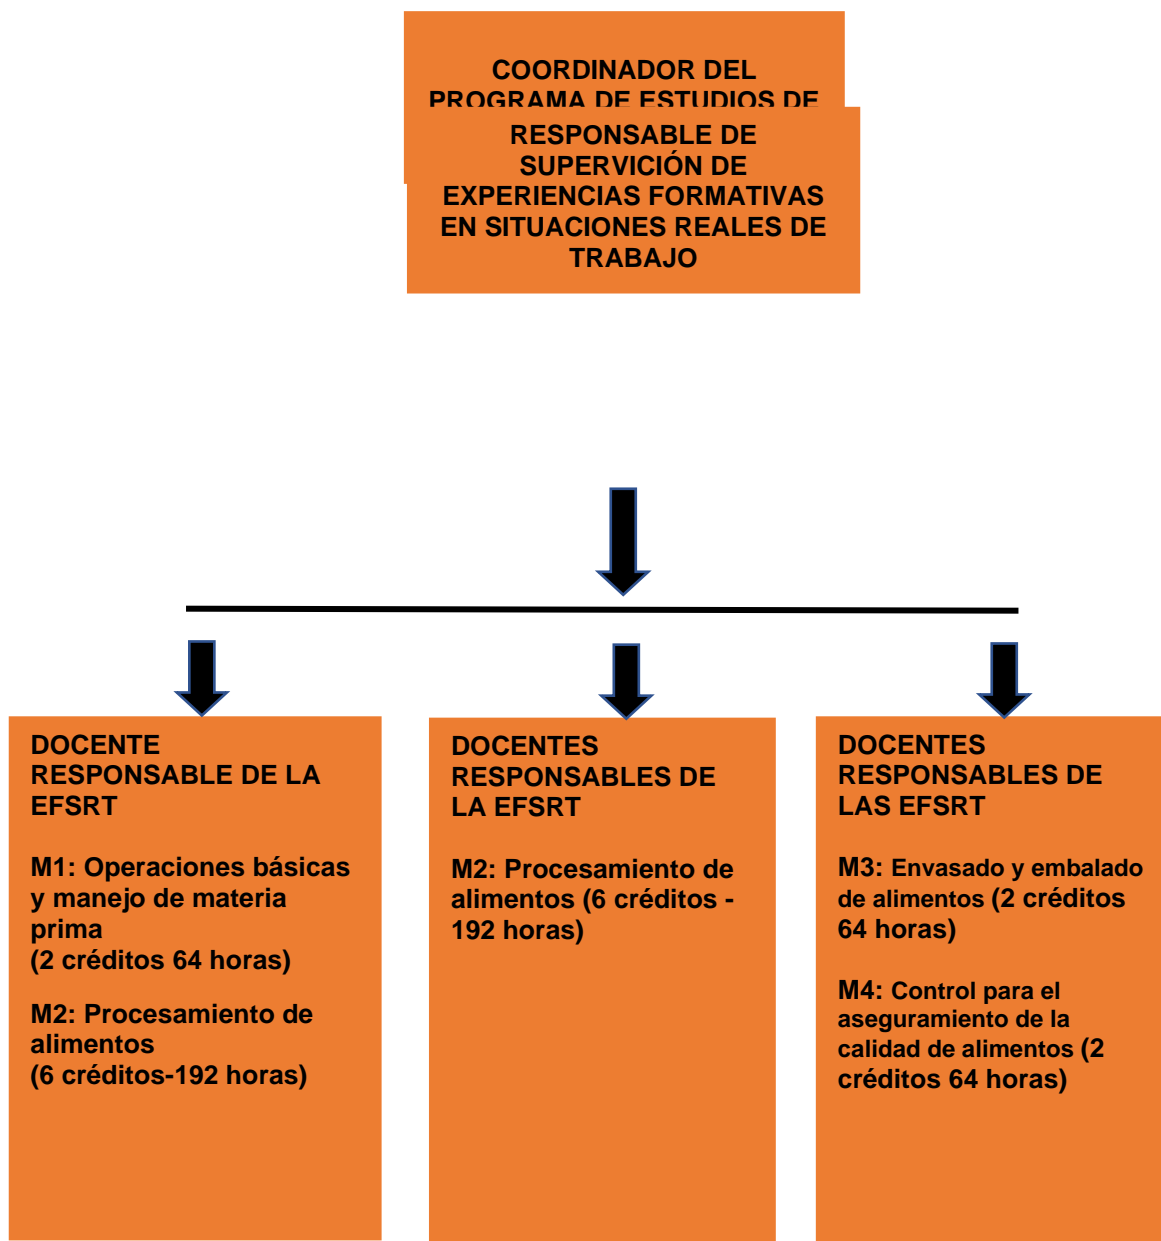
COORDINADOR DEL PROGRAMA DE ESTUDIOS DE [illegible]

RESPONSABLE DE SUPERVICIÓN DE EXPERIENCIAS FORMATIVAS EN SITUACIONES REALES DE TRABAJO

DOCENTE RESPONSABLE DE LA EFSRT

M1: Operaciones básicas y manejo de materia prima
(2 créditos 64 horas)

M2: Procesamiento de alimentos
(6 créditos-192 horas)

DOCENTES RESPONSABLES DE LA EFSRT

M2: Procesamiento de alimentos (6 créditos - 192 horas)

DOCENTES RESPONSABLES DE LAS EFSRT

M3: Envasado y embalado de alimentos (2 créditos 64 horas)

M4: Control para el aseguramiento de la calidad de alimentos (2 créditos 64 horas)